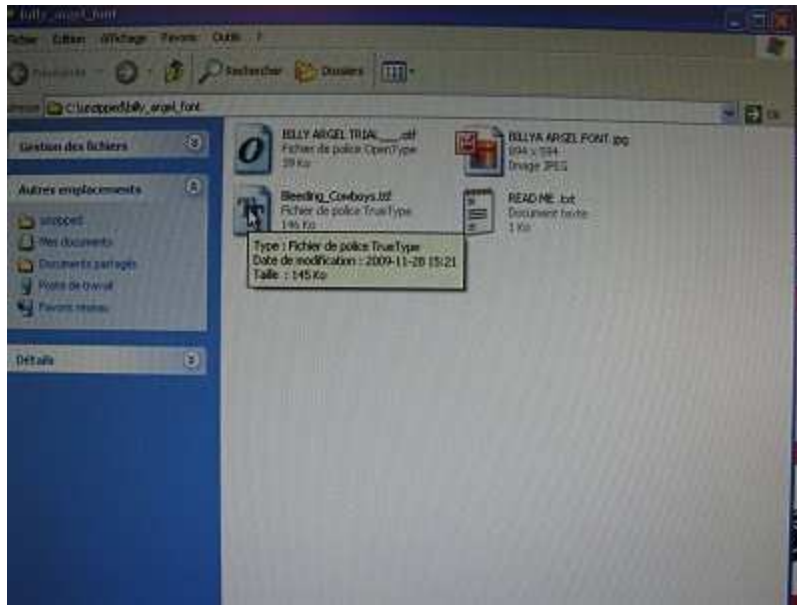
billy_argel_font

Fichier Edition Affichage Favoris Outils ?

Précédente Rechercher Dossiers

Adresse C:\unzipped\billy_argel_font OK

Gestion des fichiers

Autres emplacements

unzipped
Mes documents
Documents partagés
Poste de travail
Favoris réseau

Détails

BILLY ARGEL TRIAL___.otf
Fichier de police OpenType
39 Ko

BILLYA ARGEL FONT.jpg
894 x 584
Image JPEG

Bleeding_Cowboys.ttf
Fichier de police TrueType
146 Ko

READ ME .txt
Document texte
1 Ko

Type : Fichier de police TrueType
Date de modification : 2009-11-28 15:21
Taille : 145 Ko